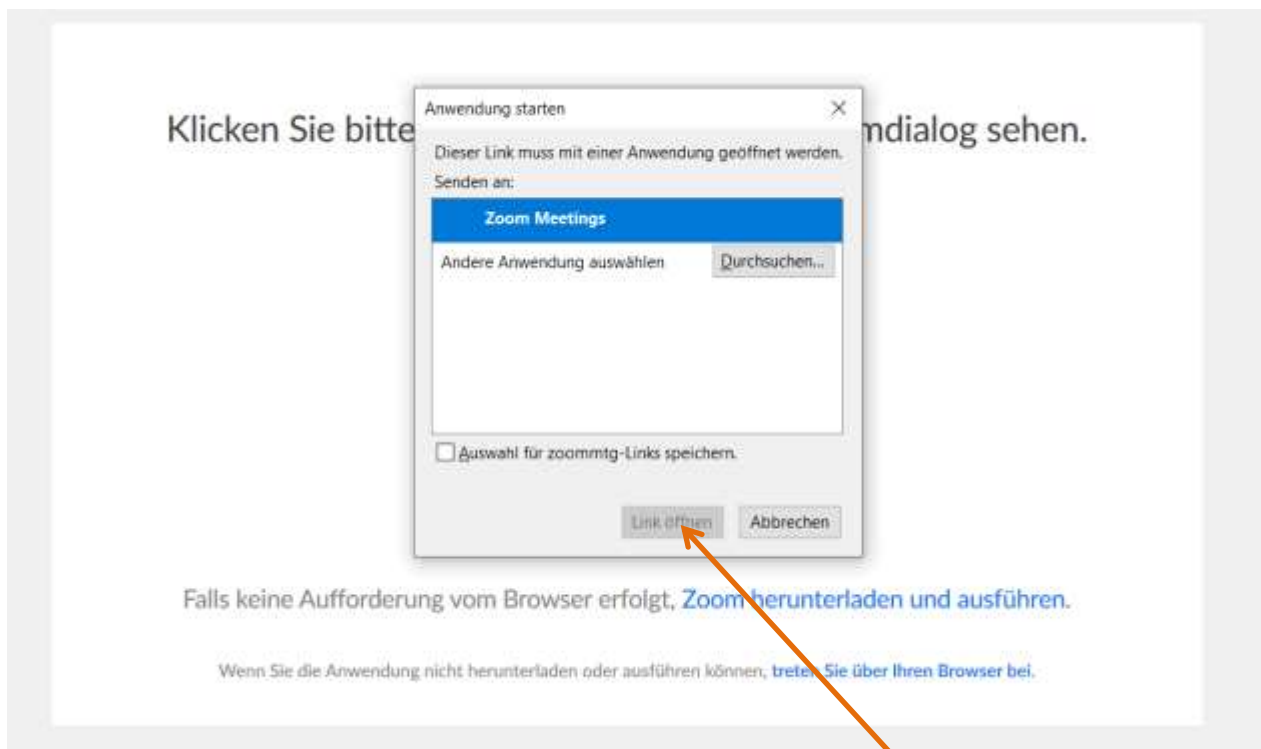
Klicken Sie bitte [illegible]mdialog sehen.

Anwendung starten

×

Dieser Link muss mit einer Anwendung geöffnet werden.

Senden an:

Zoom Meetings

Andere Anwendung auswählen

Durchsuchen...

Auswahl für zoommtg-Links speichern.

Link öffnen

Abbrechen

Falls keine Aufforderung vom Browser erfolgt, Zoom herunterladen und ausführen.

Wenn Sie die Anwendung nicht herunterladen oder ausführen können, treten Sie über Ihren Browser bei.